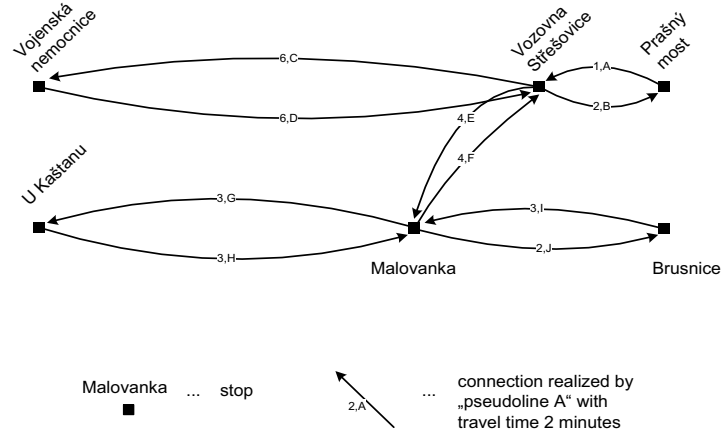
Vojenská nemocnice

Vozovna Střešovice

Prašný most

6,C

1,A

6,D

2,B

4,E

4,F

U Kaštanu

3,G

3,I

3,H

2,J

Malovanka

Brusnice

Malovanka ... stop

2,A ... connection realized by „pseudoline A“ with travel time 2 minutes